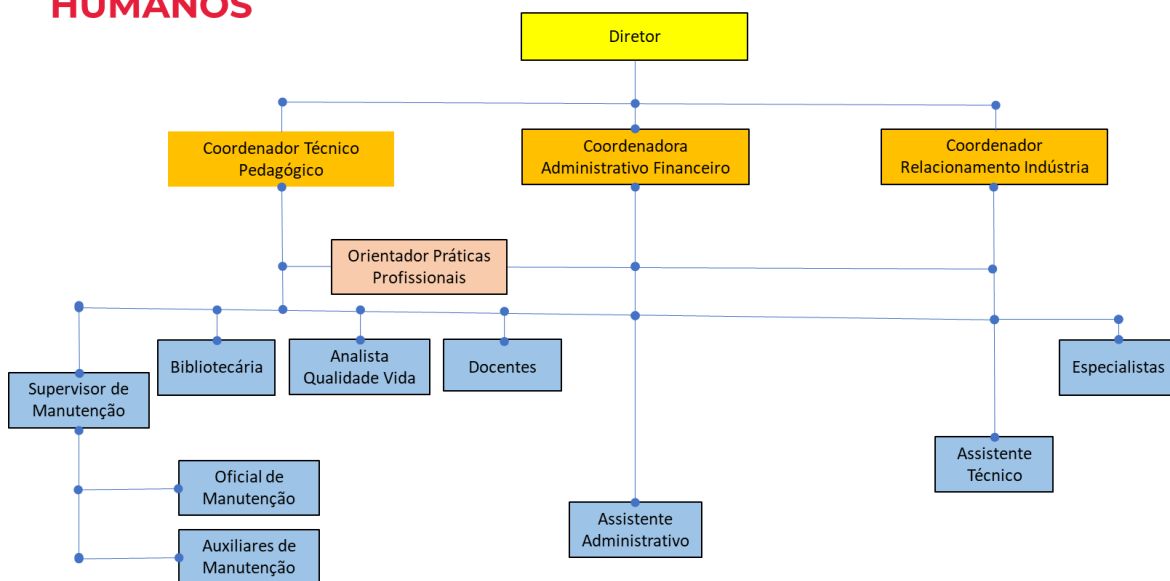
HUMANOS

Diretor

Coordenador Técnico Pedagógico

Coordenadora Administrativo Financeiro

Coordenador Relacionamento Indústria

Orientador Práticas Profissionais

Bibliotecária

Analista Qualidade Vida

Docentes

Especialistas

Supervisor de Manutenção

Oficial de Manutenção

Auxiliares de Manutenção

Assistente Administrativo

Assistente Técnico